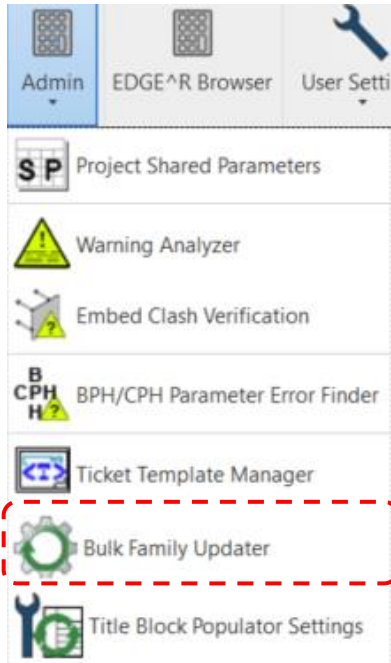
Admin

EDGE^R Browser

User Setti

SP Project Shared Parameters

Warning Analyzer

Embed Clash Verification

B CPH H? BPH/CPH Parameter Error Finder

<T> Ticket Template Manager

Bulk Family Updater

Title Block Populator Settings